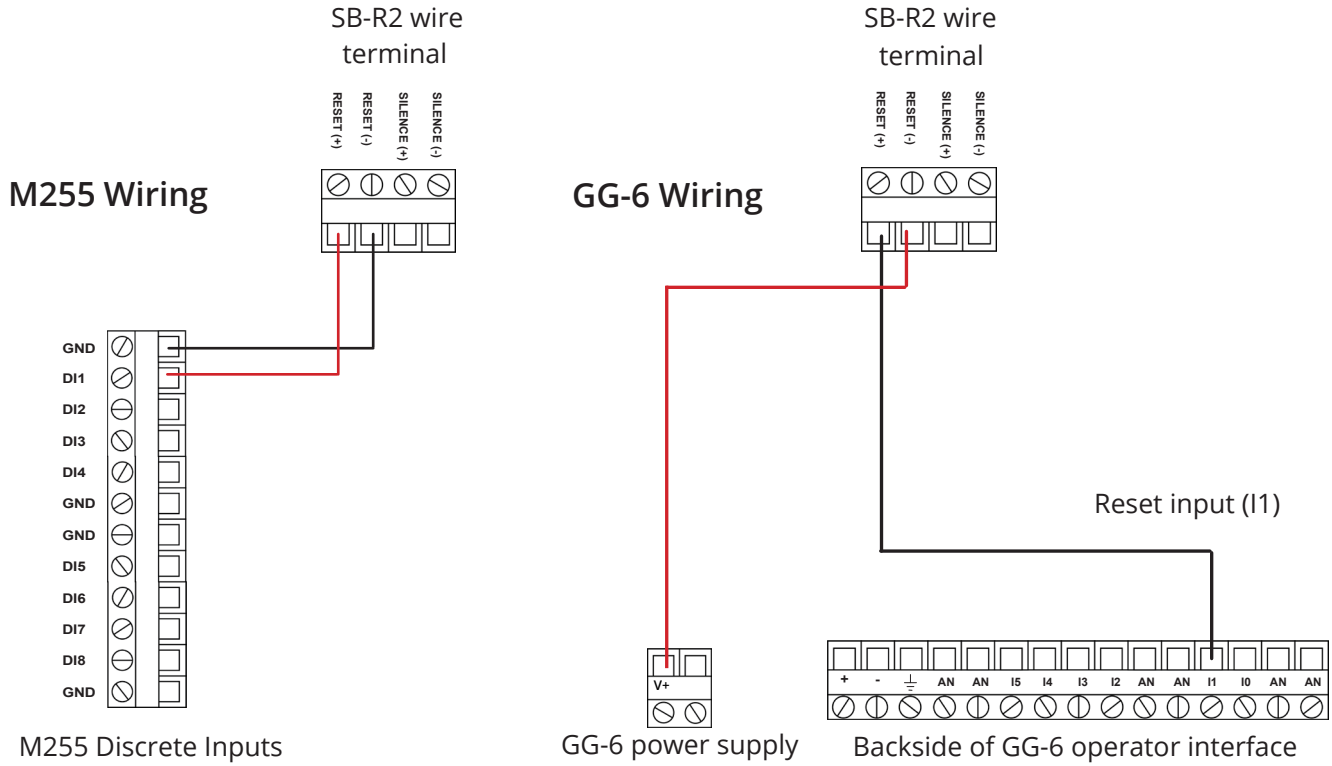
M255 Wiring

SB-R2 wire terminal

RESET (+)
RESET (-)
SILENCE (+)
SILENCE (-)

GND
DI1
DI2
DI3
DI4
GND
GND
DI5
DI6
DI7
DI8
GND

M255 Discrete Inputs

GG-6 Wiring

SB-R2 wire terminal

RESET (+)
RESET (-)
SILENCE (+)
SILENCE (-)

Reset input (I1)

V+

GG-6 power supply

+ - ⏚ AN AN I5 I4 I3 I2 AN AN I1 I0 AN AN

Backside of GG-6 operator interface